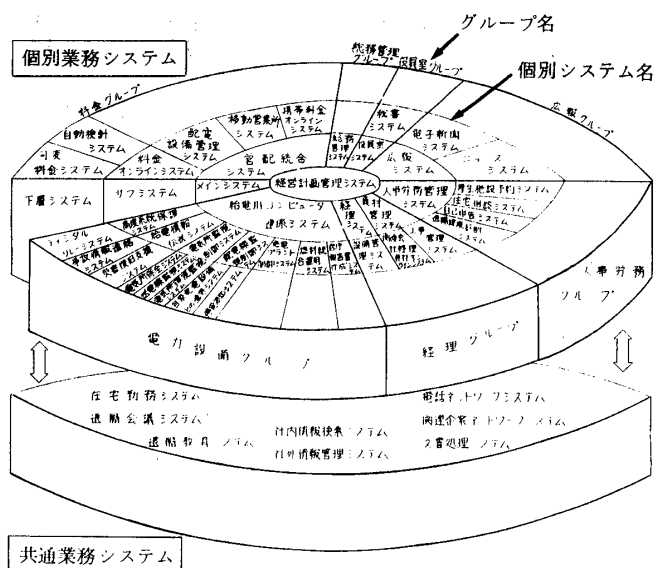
グループ名

個別業務システム

個別システム名

総務管理グループ

役員室グループ

料金グループ

広報グループ

自動検針システム

配電設備管理システム

移動営業所システム

携帯料金オンラインシステム

総務管理システム

役員室システム

秘書システム

電子新聞システム

ニュースシステム

可変料金システム

料金オンラインシステム

営配統合

広報システム

下層システム

サブシステム

メインシステム

経営計画管理システム

人事労務管理システム

厚生施設予約システム

住宅関係システム

配電用コンピュータ

経理システム

資材管理システム

人事労務グループ

電力設備グループ

経理グループ

住宅物務システム

退職金議システム

退職教育システム

社内情報検索システム

社外情報管理システム

電話ネットワークシステム

関連企業ネットワークシステム

文書処理システム

共通業務システム